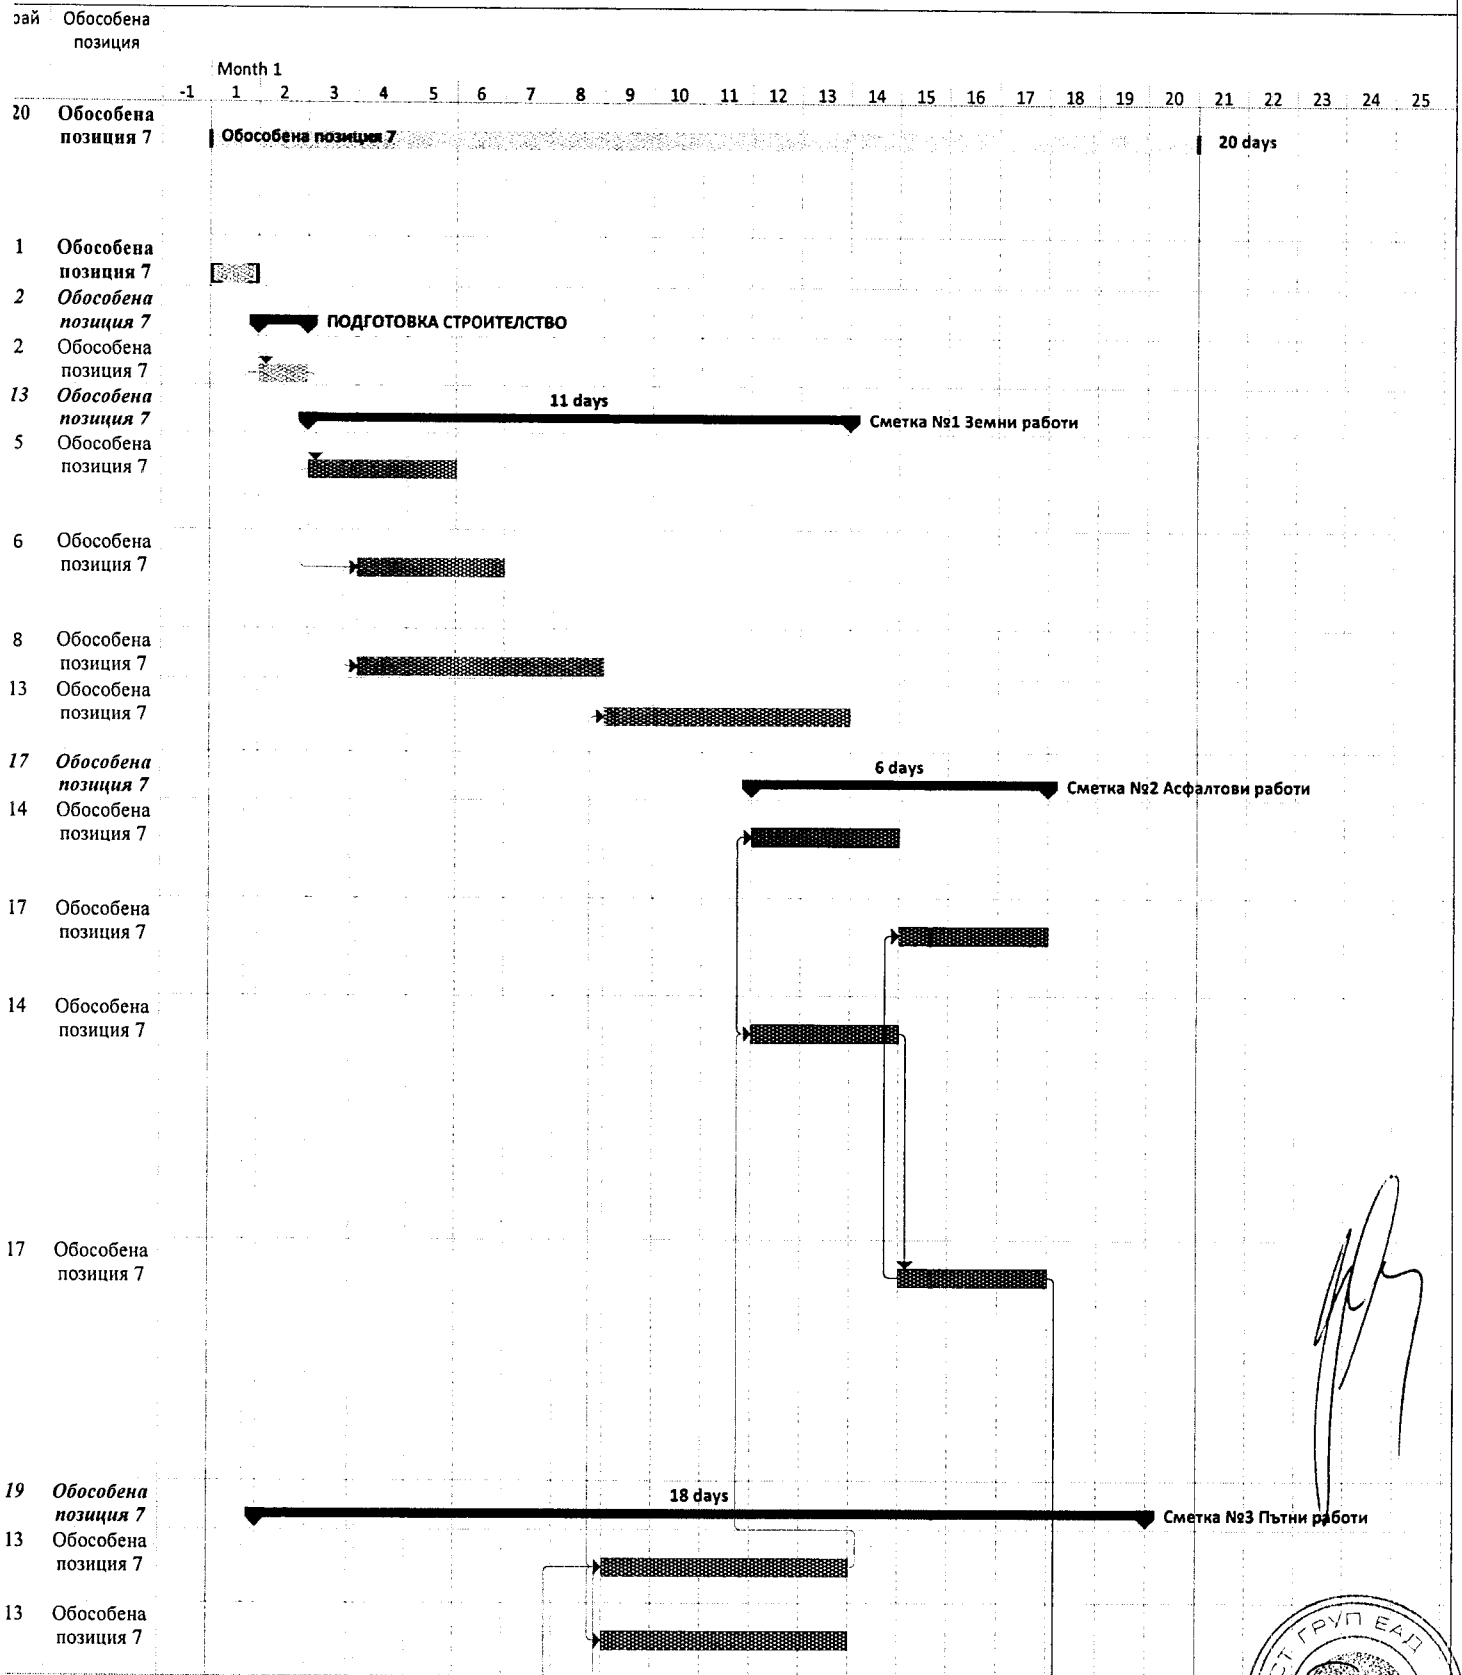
зай Обособена позиция

Month 1

-1 1 2 3 4 5 6 7 8 9 10 11 12 13 14 15 16 17 18 19 20 21 22 23 24 25

20 **Обособена позиция 7** Обособена позиция 7 20 days

1 **Обособена позиция 7**

*2* ***Обособена позиция 7*** ПОДГОТОВКА СТРОИТЕЛСТВО

2 Обособена позиция 7

*13* ***Обособена позиция 7*** 11 days Сметка №1 Земни работи

5 Обособена позиция 7

6 Обособена позиция 7

8 Обособена позиция 7

13 Обособена позиция 7

*17* ***Обособена позиция 7*** 6 days Сметка №2 Асфалтови работи

14 Обособена позиция 7

17 Обособена позиция 7

14 Обособена позиция 7

17 Обособена позиция 7

*19* ***Обособена позиция 7*** 18 days Сметка №3 Пътни работи

13 Обособена позиция 7

13 Обособена позиция 7

ГРУП ЕАД